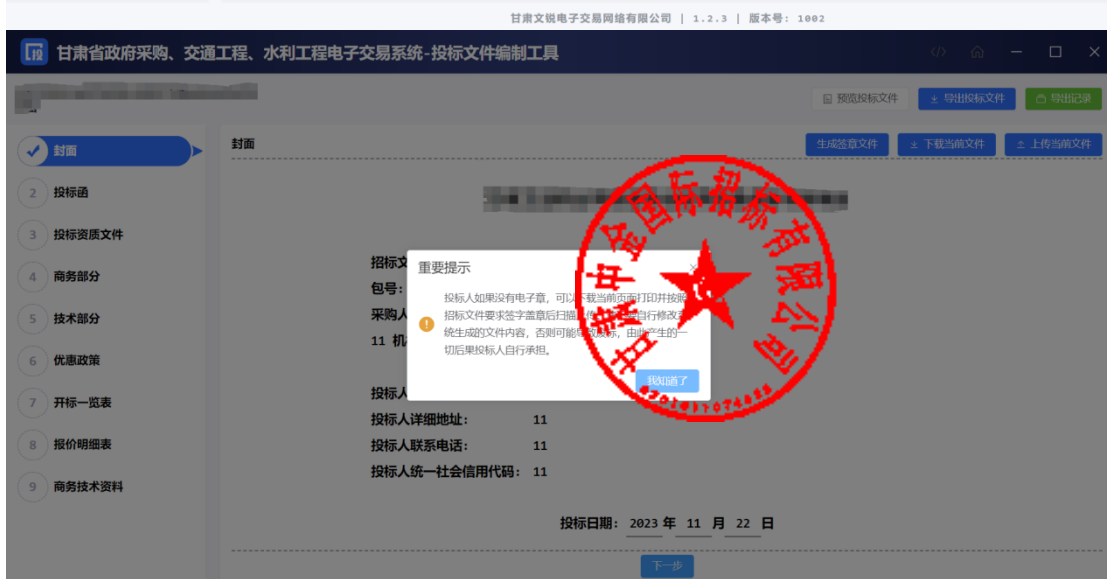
甘肃文锐电子交易网络有限公司 | 1.2.3 | 版本号：1002

甘肃省政府采购、交通工程、水利工程电子交易系统-投标文件编制工具

预览投标文件 导出投标文件 导出记录

封面
2 投标函
3 投标资质文件
4 商务部分
5 技术部分
6 优惠政策
7 开标一览表
8 报价明细表
9 商务技术资料

封面

生成签章文件 下载当前文件 上传当前文件

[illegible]

招标文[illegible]
包号：
采购人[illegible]
11 机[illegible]

投标人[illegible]
投标人详细地址： 11
投标人联系电话： 11
投标人统一社会信用代码： 11

投标日期：2023 年 11 月 22 日

下一步

重要提示

投标人如果没有电子章，可以下载当前页面打印并按照招标文件要求签字盖章后扫描上传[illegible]自行修改系统生成的文件内容，否则可能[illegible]，由此产生的一切后果投标人自行承担。

我知道了

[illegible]国际招标有限公司
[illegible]